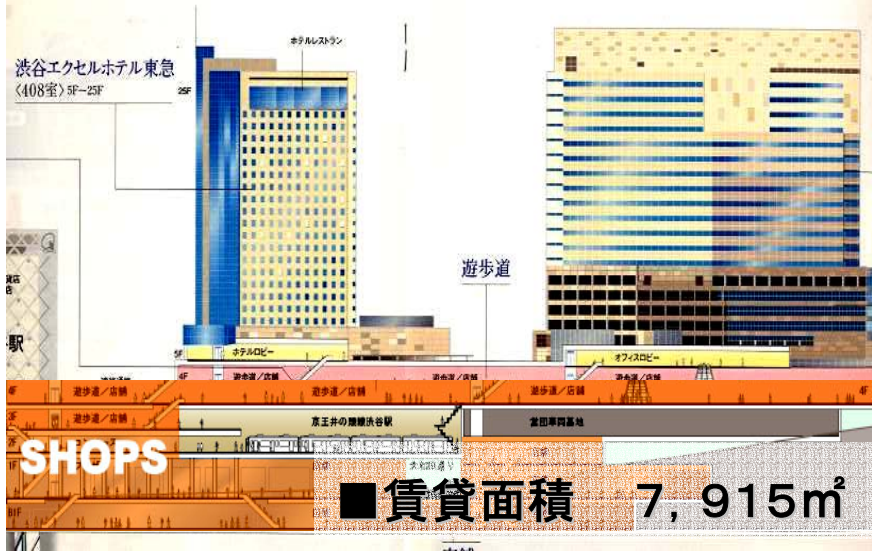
渋谷エクセルホテル東急
〈408室〉5F~25F

25F

ホテルレストラン

遊歩道

ホテルロビー

オフィスロビー

5F

遊歩道／店舗

遊歩道／店舗

遊歩道／店舗

遊歩道／店舗

4F

遊歩道／店舗

京王井の頭線渋谷駅

営団車両基地

SHOPS

■賃貸面積　7，915㎡

B1F